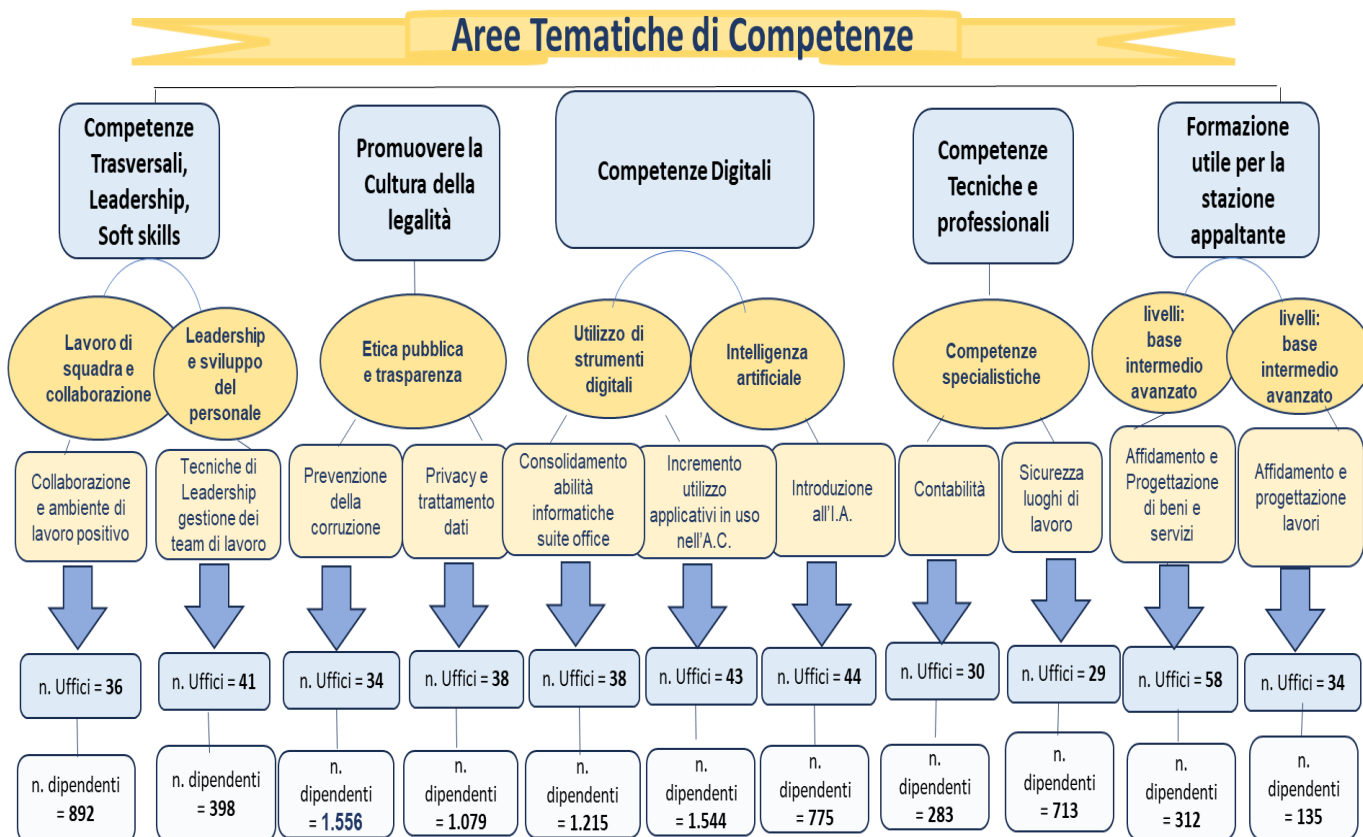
Aree Tematiche di Competenze

Competenze Trasversali, Leadership, Soft skills

Promuovere la Cultura della legalità

Competenze Digitali

Competenze Tecniche e professionali

Formazione utile per la stazione appaltante

Lavoro di squadra e collaborazione

Leadership e sviluppo del personale

Etica pubblica e trasparenza

Utilizzo di strumenti digitali

Intelligenza artificiale

Competenze specialistiche

livelli: base intermedio avanzato

livelli: base intermedio avanzato

Collaborazione e ambiente di lavoro positivo

Tecniche di Leadership gestione dei team di lavoro

Prevenzione della corruzione

Privacy e trattamento dati

Consolidamento abilità informatiche suite office

Incremento utilizzo applicativi in uso nell'A.C.

Introduzione all'I.A.

Contabilità

Sicurezza luoghi di lavoro

Affidamento e Progettazione di beni e servizi

Affidamento e progettazione lavori

n. Uffici = 36

n. Uffici = 41

n. Uffici = 34

n. Uffici = 38

n. Uffici = 38

n. Uffici = 43

n. Uffici = 44

n. Uffici = 30

n. Uffici = 29

n. Uffici = 58

n. Uffici = 34

n. dipendenti = 892

n. dipendenti = 398

n. dipendenti = 1.556

n. dipendenti = 1.079

n. dipendenti = 1.215

n. dipendenti = 1.544

n. dipendenti = 775

n. dipendenti = 283

n. dipendenti = 713

n. dipendenti = 312

n. dipendenti = 135